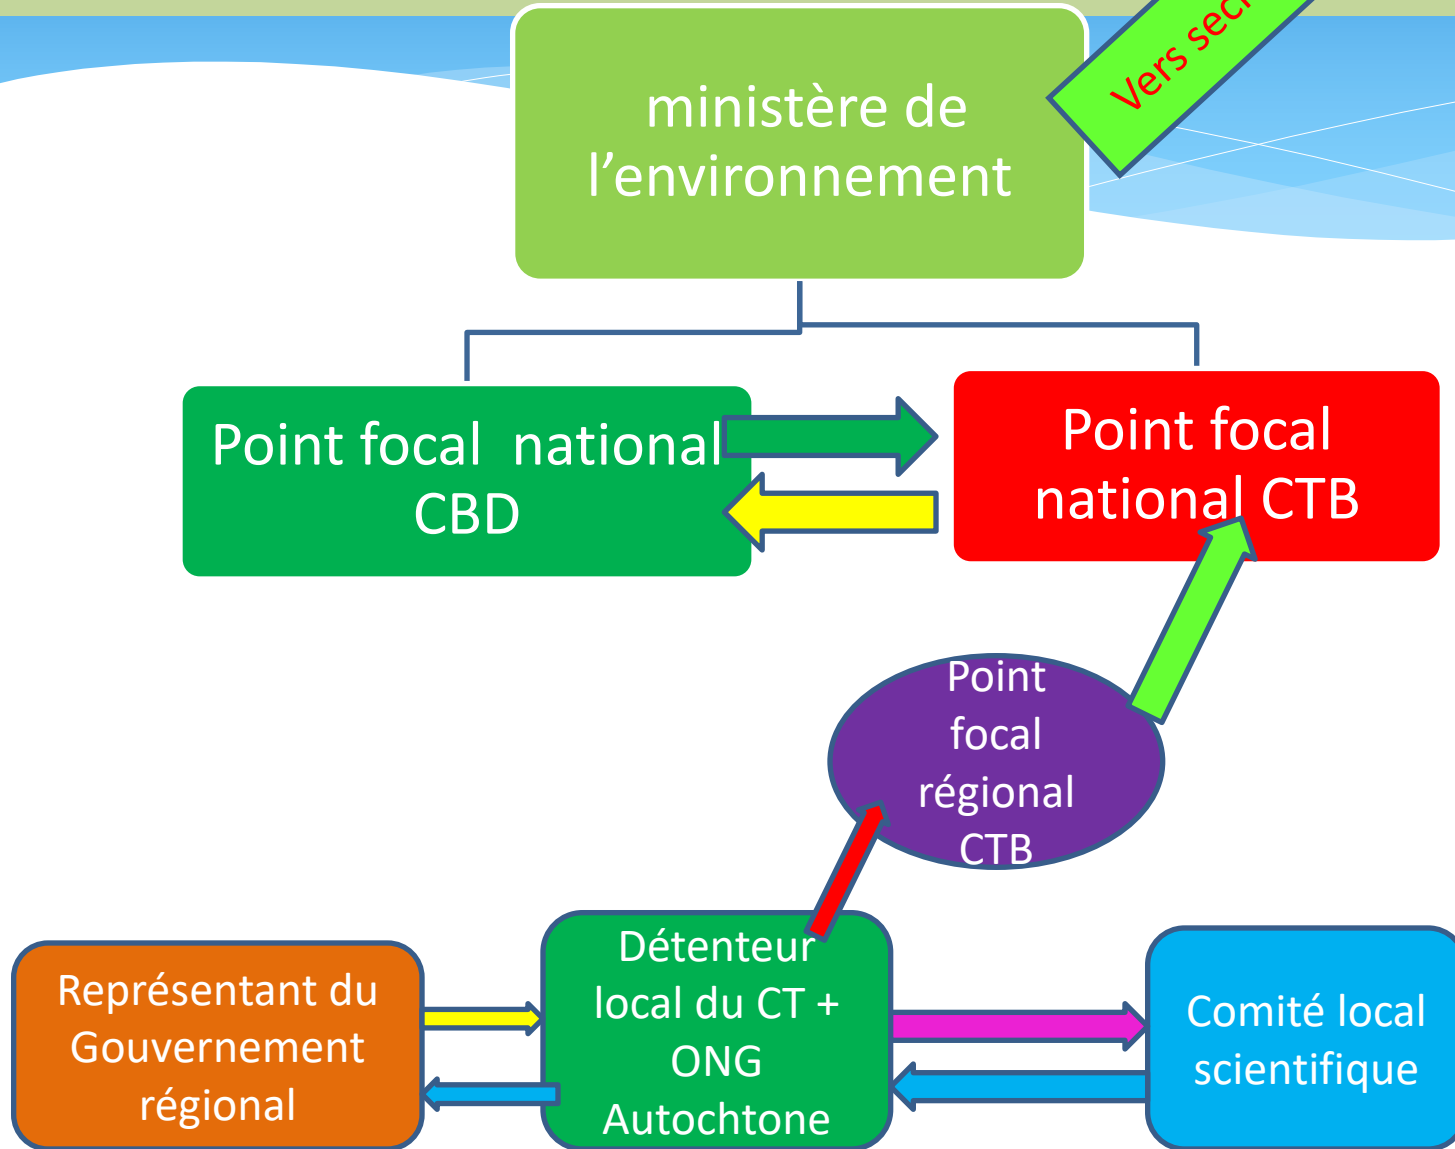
ministère de l’environnement

Vers sec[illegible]

Point focal national CBD

Point focal national CTB

Point focal régional CTB

Représentant du Gouvernement régional

Détenteur local du CT + ONG Autochtone

Comité local scientifique